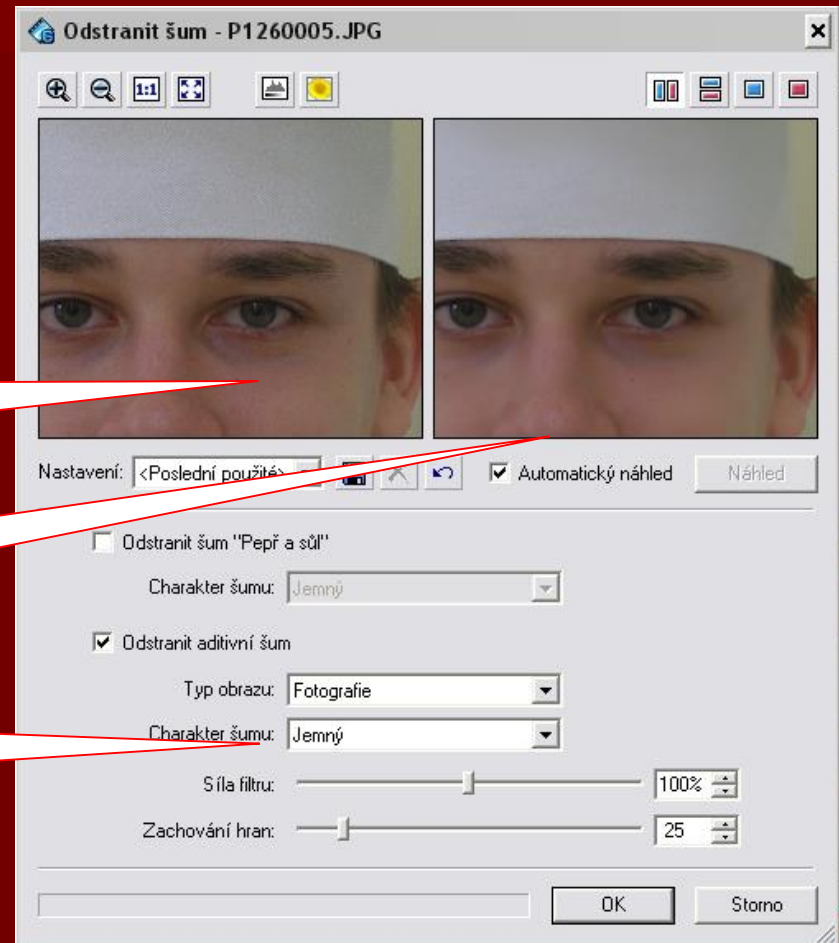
Odstranit šum - P1260005.JPG

1:1

Nastavení: <Poslední použité>

Automatický náhled

Náhled

Odstranit šum "Pepř a sůl"

Charakter šumu: Jemný

Odstranit aditivní šum

Typ obrazu: Fotografie

Charakter šumu: Jemný

Síla filtru: 100%

Zachování hran: 25

OK

Storno